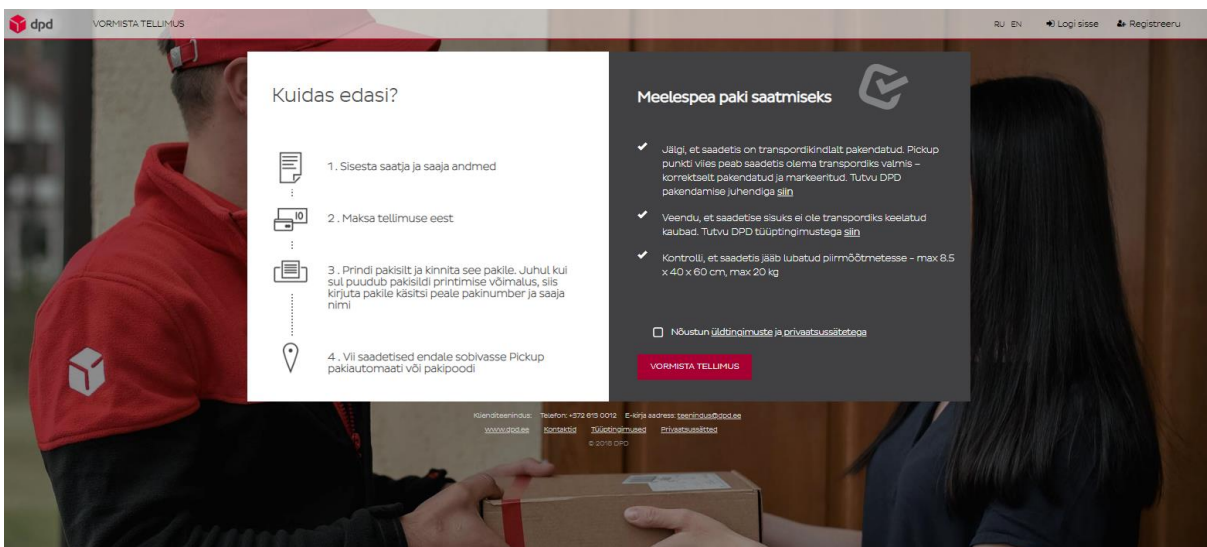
dpd VORMISTA TELLIMUS

RU EN Logi sisse Registreeru

Kuidas edasi?

1. Sisesta saatja ja saaja andmed

2. Maksa tellimuse eest

3. Prindi pakisilt ja kinnita see pakile. Juhul kui sul puudub pakisildi printimise võimalus, siis kirjuta pakile käsitsi peale pakinumber ja saaja nimi

4. Vii saadetised endale sobivasse Pickup pakiautomaati või pakipoodi

Meelespea paki saatmiseks

Jälgi, et saadetis on transpordikindlalt pakendatud. Pickup punkti viies peab saadetis olema transpordiks valmis – korrektselt pakendatud ja markeeritud. Tutvu DPD pakendamise juhendiga siin

Veendu, et saadetise sisuks ei ole transpordiks keelatud kaubad. Tutvu DPD tüüptingimustega siin

Kontrolli, et saadetis jääb lubatud piirmõõtmetesse – max 8.5 x 40 x 60 cm, max 20 kg

Nõustun üldtingimuste ja privaatsussätetega

VORMISTA TELLIMUS

Klienditeenindus: Telefon: +372 613 0012 E-kirja aadress: teenindus@dpd.ee

www.dpd.ee Kontaktid Tüüptingimused Privaatsussätted

© 2018 DPD